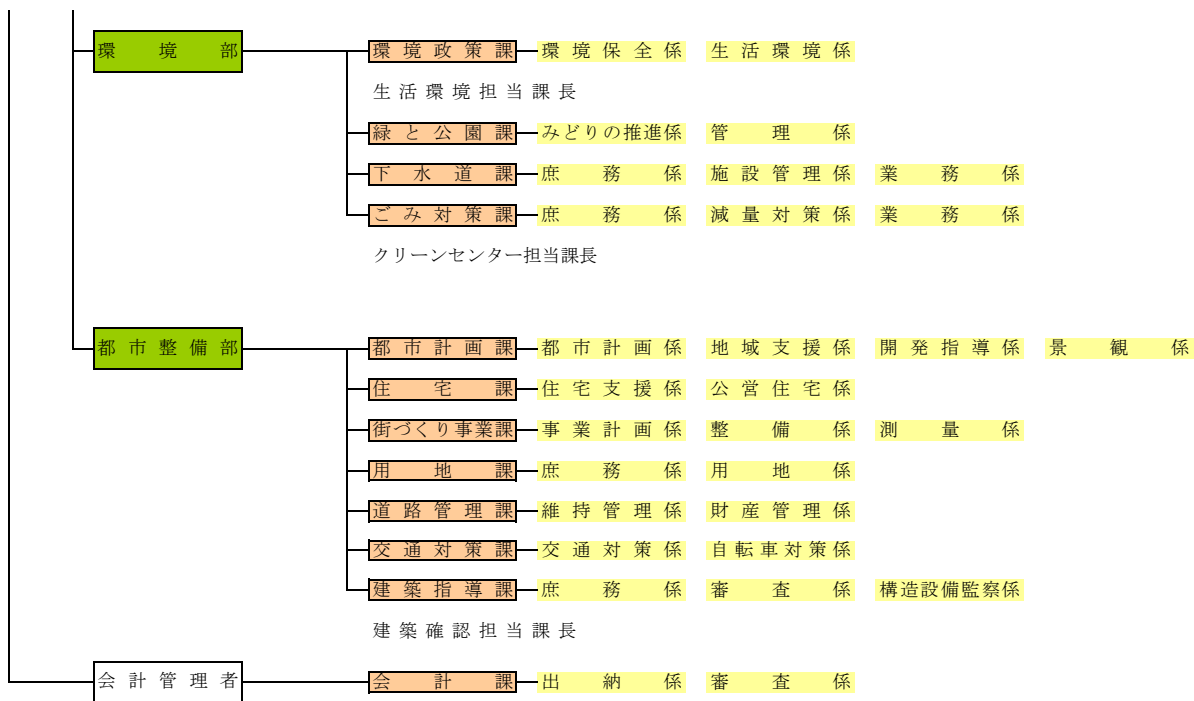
環境部
環境政策課 環境保全係 生活環境係
生活環境担当課長
緑と公園課 みどりの推進係 管理係
下水道課 庶務係 施設管理係 業務係
ごみ対策課 庶務係 減量対策係 業務係
クリーンセンター担当課長

都市整備部
都市計画課 都市計画係 地域支援係 開発指導係 景観係
住宅課 住宅支援係 公営住宅係
街づくり事業課 事業計画係 整備係 測量係
用地課 庶務係 用地係
道路管理課 維持管理係 財産管理係
交通対策課 交通対策係 自転車対策係
建築指導課 庶務係 審査係 構造設備監察係
建築確認担当課長

会計管理者
会計課 出納係 審査係